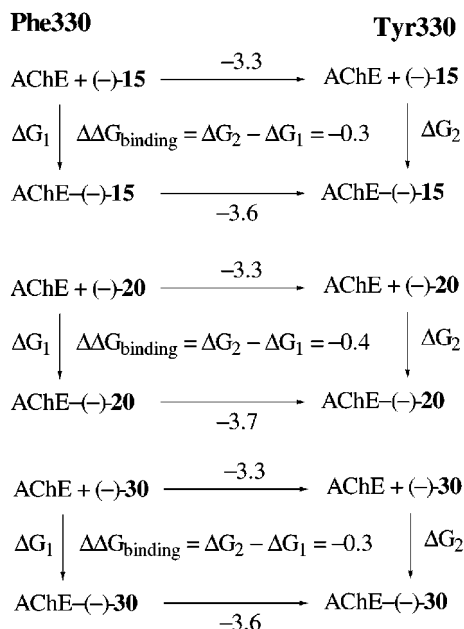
**Phe330** **Tyr330**

AChE + (–)-**15** $\xrightarrow{-3.3}$ AChE + (–)-**15**

$\Delta G_1$ $\Delta\Delta G_{binding} = \Delta G_2 - \Delta G_1 = -0.3$ $\Delta G_2$

AChE–(–)-**15** $\xrightarrow[-3.6]{}$ AChE–(–)-**15**

AChE + (–)-**20** $\xrightarrow{-3.3}$ AChE + (–)-**20**

$\Delta G_1$ $\Delta\Delta G_{binding} = \Delta G_2 - \Delta G_1 = -0.4$ $\Delta G_2$

AChE–(–)-**20** $\xrightarrow[-3.7]{}$ AChE–(–)-**20**

AChE + (–)-**30** $\xrightarrow{-3.3}$ AChE + (–)-**30**

$\Delta G_1$ $\Delta\Delta G_{binding} = \Delta G_2 - \Delta G_1 = -0.3$ $\Delta G_2$

AChE–(–)-**30** $\xrightarrow[-3.6]{}$ AChE–(–)-**30**